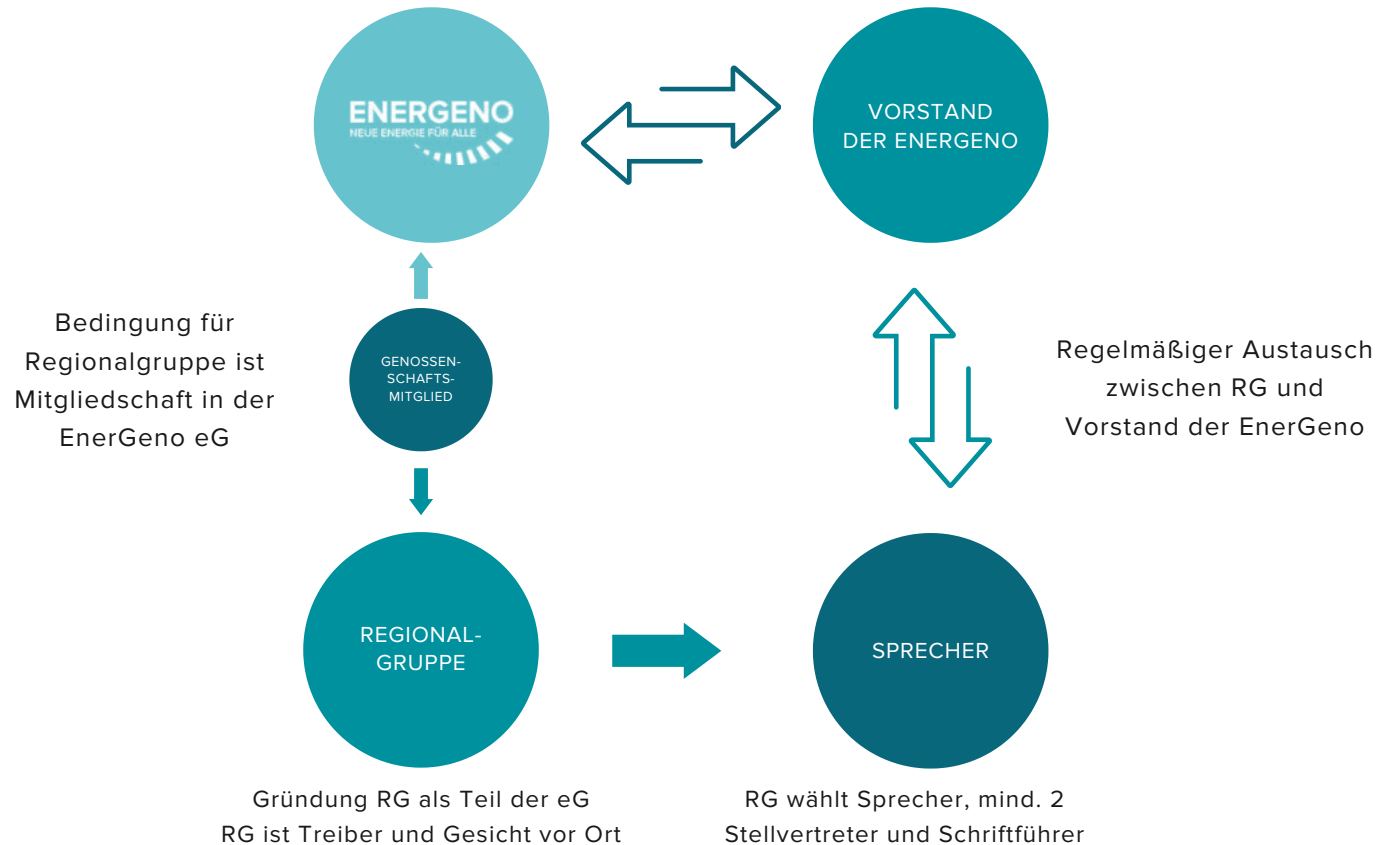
ENERGENO
NEUE ENERGIE FÜR ALLE

VORSTAND
DER ENERGENO

Bedingung für Regionalgruppe ist Mitgliedschaft in der EnerGeno eG

GENOSSENSCHAFTSMITGLIED

Regelmäßiger Austausch zwischen RG und Vorstand der EnerGeno

REGIONALGRUPPE

SPRECHER

Gründung RG als Teil der eG
RG ist Treiber und Gesicht vor Ort

RG wählt Sprecher, mind. 2 Stellvertreter und Schriftführer